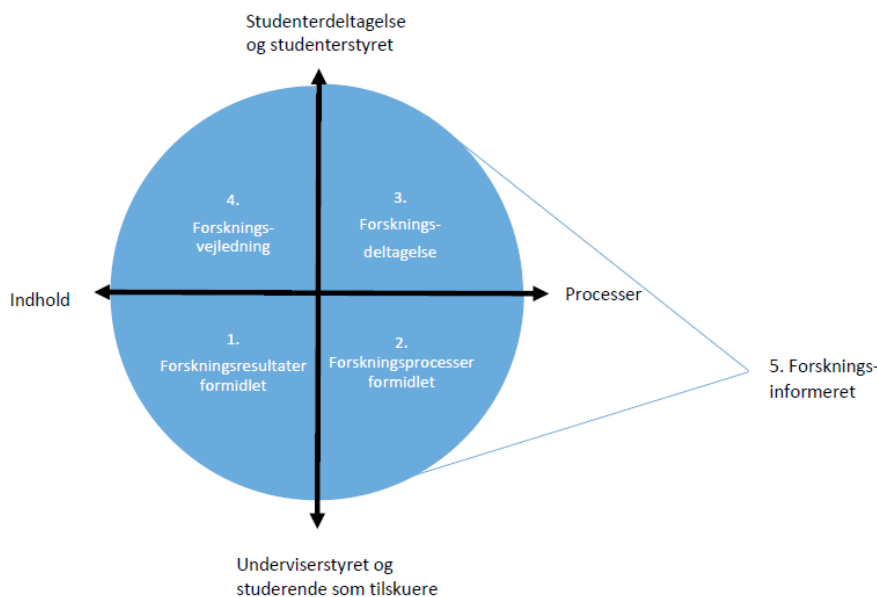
Studenterdeltagelse og studenterstyret

4. Forsknings-vejledning

3. Forsknings-deltagelse

Indhold

Processer

1. Forskningsresultater formidlet

2. Forskningsprocesser formidlet

5. Forsknings-informeret

Underviserstyret og studerende som tilskuere